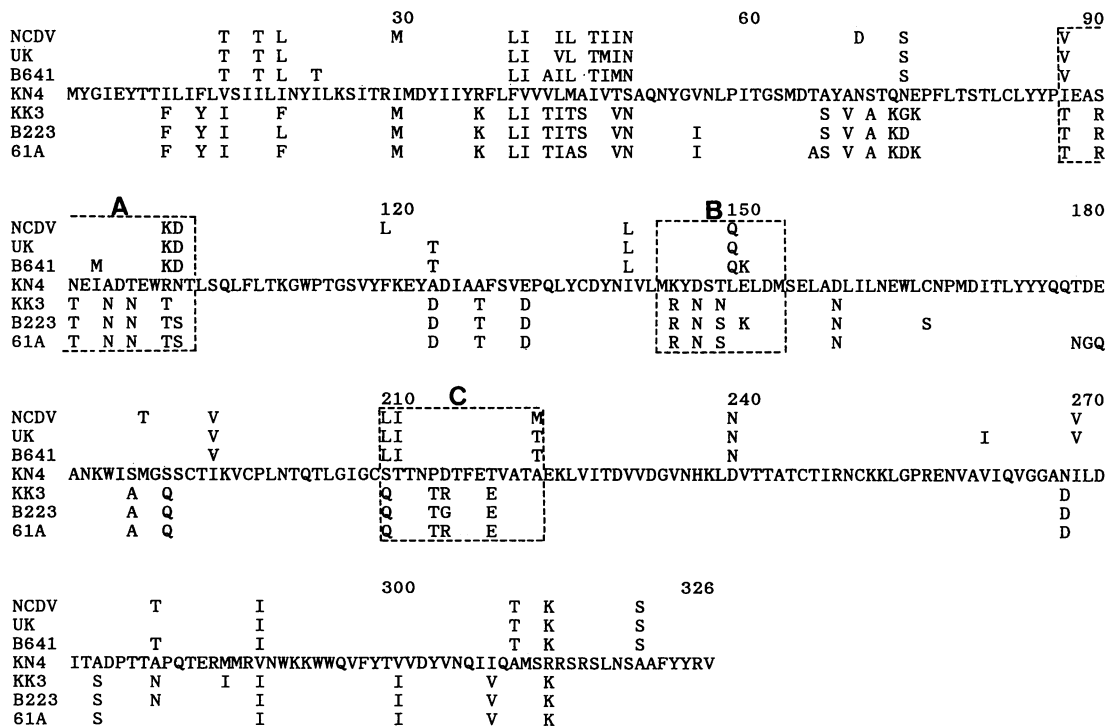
30 60 90
NCDV T T L M LI IL TIIN D S V
UK T T L LI VL TMIN S V
B641 T T L T LI AIL TIMN S V
KN4 MYGIEYTTILIFLVSIILINYILKSITRIMDYIIYRFLFVVVLMAIVTSAQNYGVNLPITGSMDTAYANSTQNEPFLTSTLCLYYPIEAS
KK3 F Y I F M K LI TITS VN S V A KGK T R
B223 F Y I L M K LI TITS VN I S V A KD T R
61A F Y I F M K LI TIAS VN I AS V A KDK T R

A 120 B 150 180
NCDV KD L L Q
UK KD T L Q
B641 M KD T L QK
KN4 NEIADTEWRNTLSQLFLTKGWPTGSVYFKEYADIAAFSVEPQLYCDYNIVLMKYDSTLELDMSELADLILNEWLCNPMDITLYYYQQTDE
KK3 T N N T D T D R N N N
B223 T N N TS D T D R N S K N S
61A T N N TS D T D R N S N NGQ

210 C 240 270
NCDV T V LI M N V
UK V LI T N I V
B641 V LI T N
KN4 ANKWISMGSSCTIKVCPLNTQTLGIGCSTTNPDTFETVATAEKLVITDVVDGVNHKLDVTTATCTIRNCKKLGPRENVAVIQVGGANILD
KK3 A Q Q TR E D
B223 A Q Q TG E D
61A A Q Q TR E D

300 326
NCDV T I T K S
UK I T K S
B641 T I T K S
KN4 ITADPTTAPQTERMMRVNWKKWWQVFYTVVDYVNQIIQAMSRRSRSLNSAAFYYRV
KK3 S N I I I V K
B223 S N I I V K
61A S I I V K